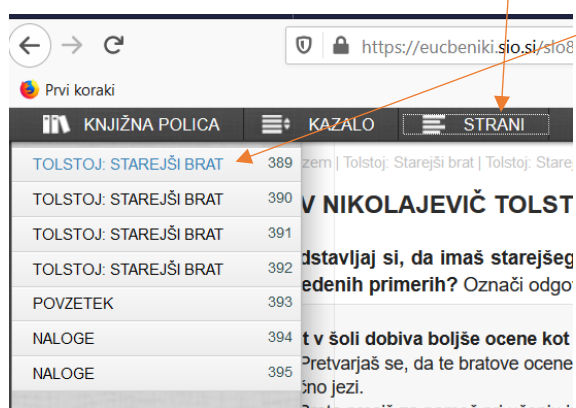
https://eucbeniki.sio.si/slo8

Prvi koraki

KNJIŽNA POLICA KAZALO STRANI

TOLSTOJ: STAREJŠI BRAT 389
TOLSTOJ: STAREJŠI BRAT 390
TOLSTOJ: STAREJŠI BRAT 391
TOLSTOJ: STAREJŠI BRAT 392
POVZETEK 393
NALOGE 394
NALOGE 395

zem | Tolstoj: Starejši brat | Tolstoj: Stare

V NIKOLAJEVIČ TOLST

dstavljaj si, da imaš starejšeg
edenih primerih? Označi odgo

t v šoli dobiva boljše ocene kot
Pretvarjaš se, da te bratove ocene
čno jezi.
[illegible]